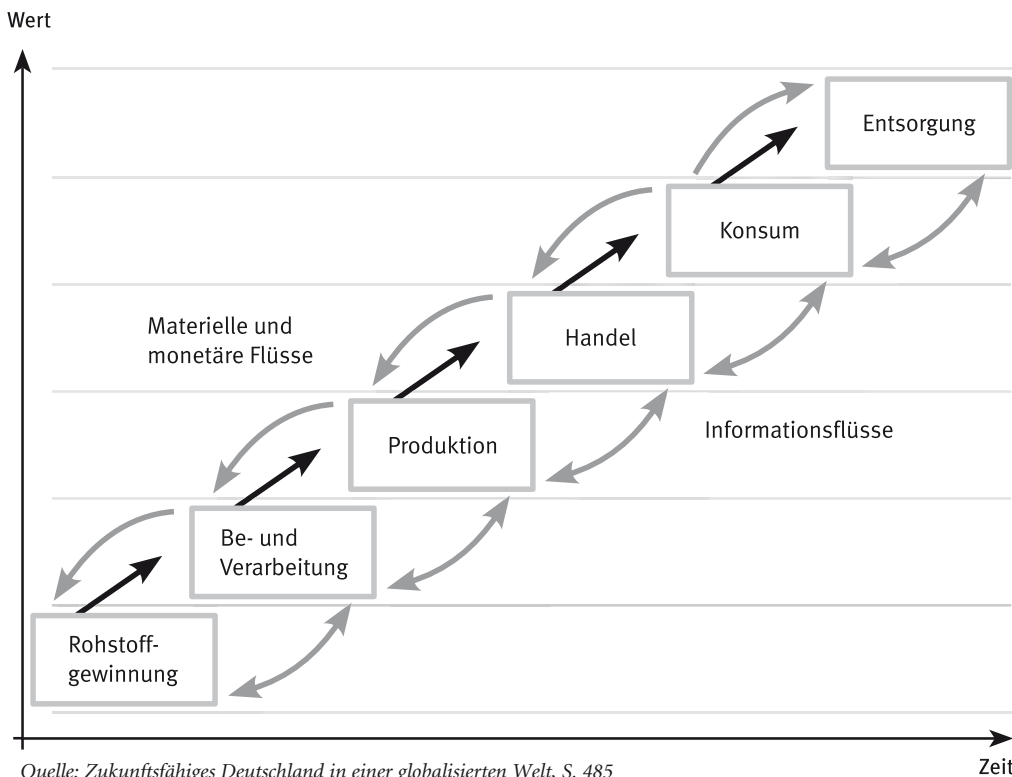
Wert

Entsorgung

Konsum

Handel

Materielle und monetäre Flüsse

Produktion

Informationsflüsse

Be- und Verarbeitung

Rohstoffgewinnung

Zeit

Quelle: Zukunftsfähiges Deutschland in einer globalisierten Welt, S. 485